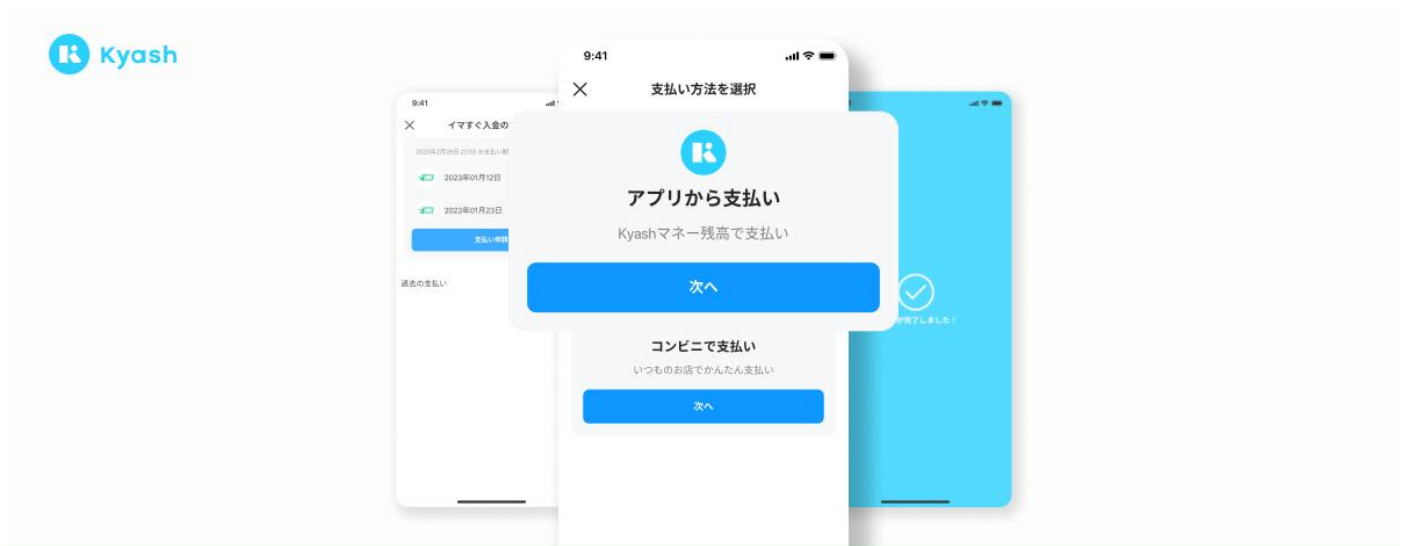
Kyash

9:41

イマすぐ入金の

2023年2月28日 23:59 までに支払い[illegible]

2023年01月12日

2023年01月23日

支払い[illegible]

過去の支払い

9:41

支払い方法を選択

アプリから支払い

Kyashマネー残高で支払い

次へ

コンビニで支払い

いつものお店でかんたん支払い

次へ

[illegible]が完了しました！